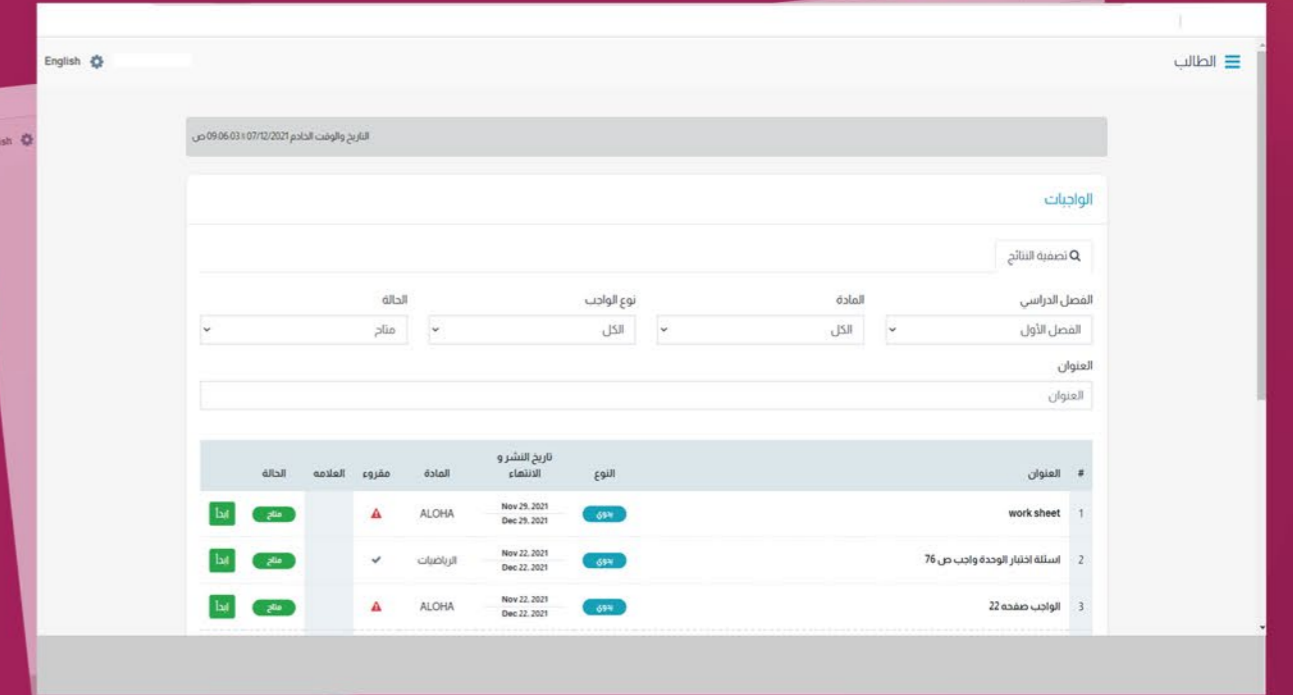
English

الطالب

التاريخ والوقت الخادم 07/12/2021 09:06:03 ص

الواجبات

تصفية النتائج

الفصل الدراسي
الفصل الأول

المادة
الكل

نوع الواجب
الكل

الحالة
متاح

العنوان
العنوان

| # | العنوان | النوع | تاريخ النشر و الانتهاء | المادة | مقروء | العلامه | الحالة | |
|---|---|---|---|---|---|---|---|---|
| 1 | work sheet | يدوي | Nov 29, 2021 Dec 29, 2021 | ALOHA | | | متاح | ابدأ |
| 2 | اسئلة اختبار الوحدة واجب ص 76 | يدوي | Nov 22, 2021 Dec 22, 2021 | الرياضيات | ✓ | | متاح | ابدأ |
| 3 | الواجب صفحه 22 | يدوي | Nov 22, 2021 Dec 22, 2021 | ALOHA | | | متاح | ابدأ |